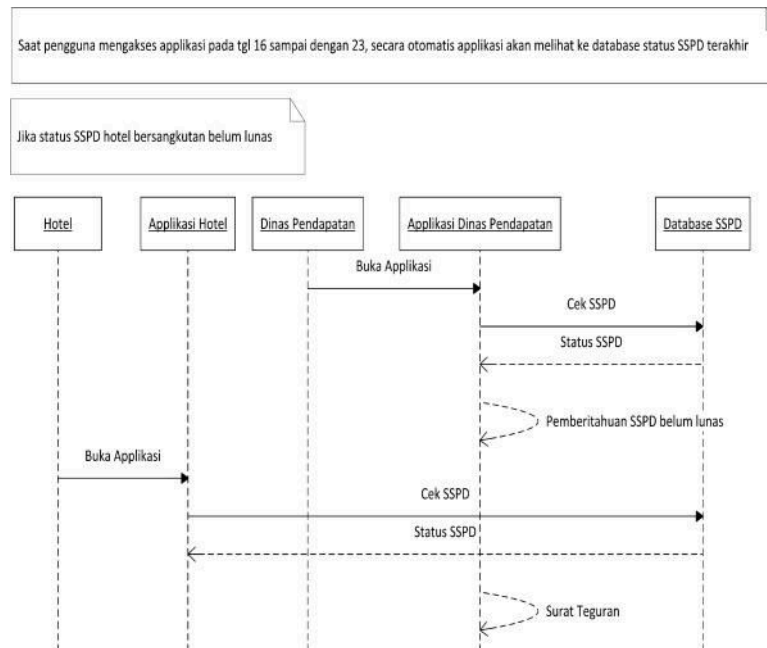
Saat pengguna mengakses applikasi pada tgl 16 sampai dengan 23, secara otomatis applikasi akan melihat ke database status SSPD terakhir

Jika status SSPD hotel bersangkutan belum lunas

Hotel

Applikasi Hotel

Dinas Pendapatan

Applikasi Dinas Pendapatan

Database SSPD

Buka Applikasi

Cek SSPD

Status SSPD

Pemberitahuan SSPD belum lunas

Buka Applikasi

Cek SSPD

Status SSPD

Surat Teguran